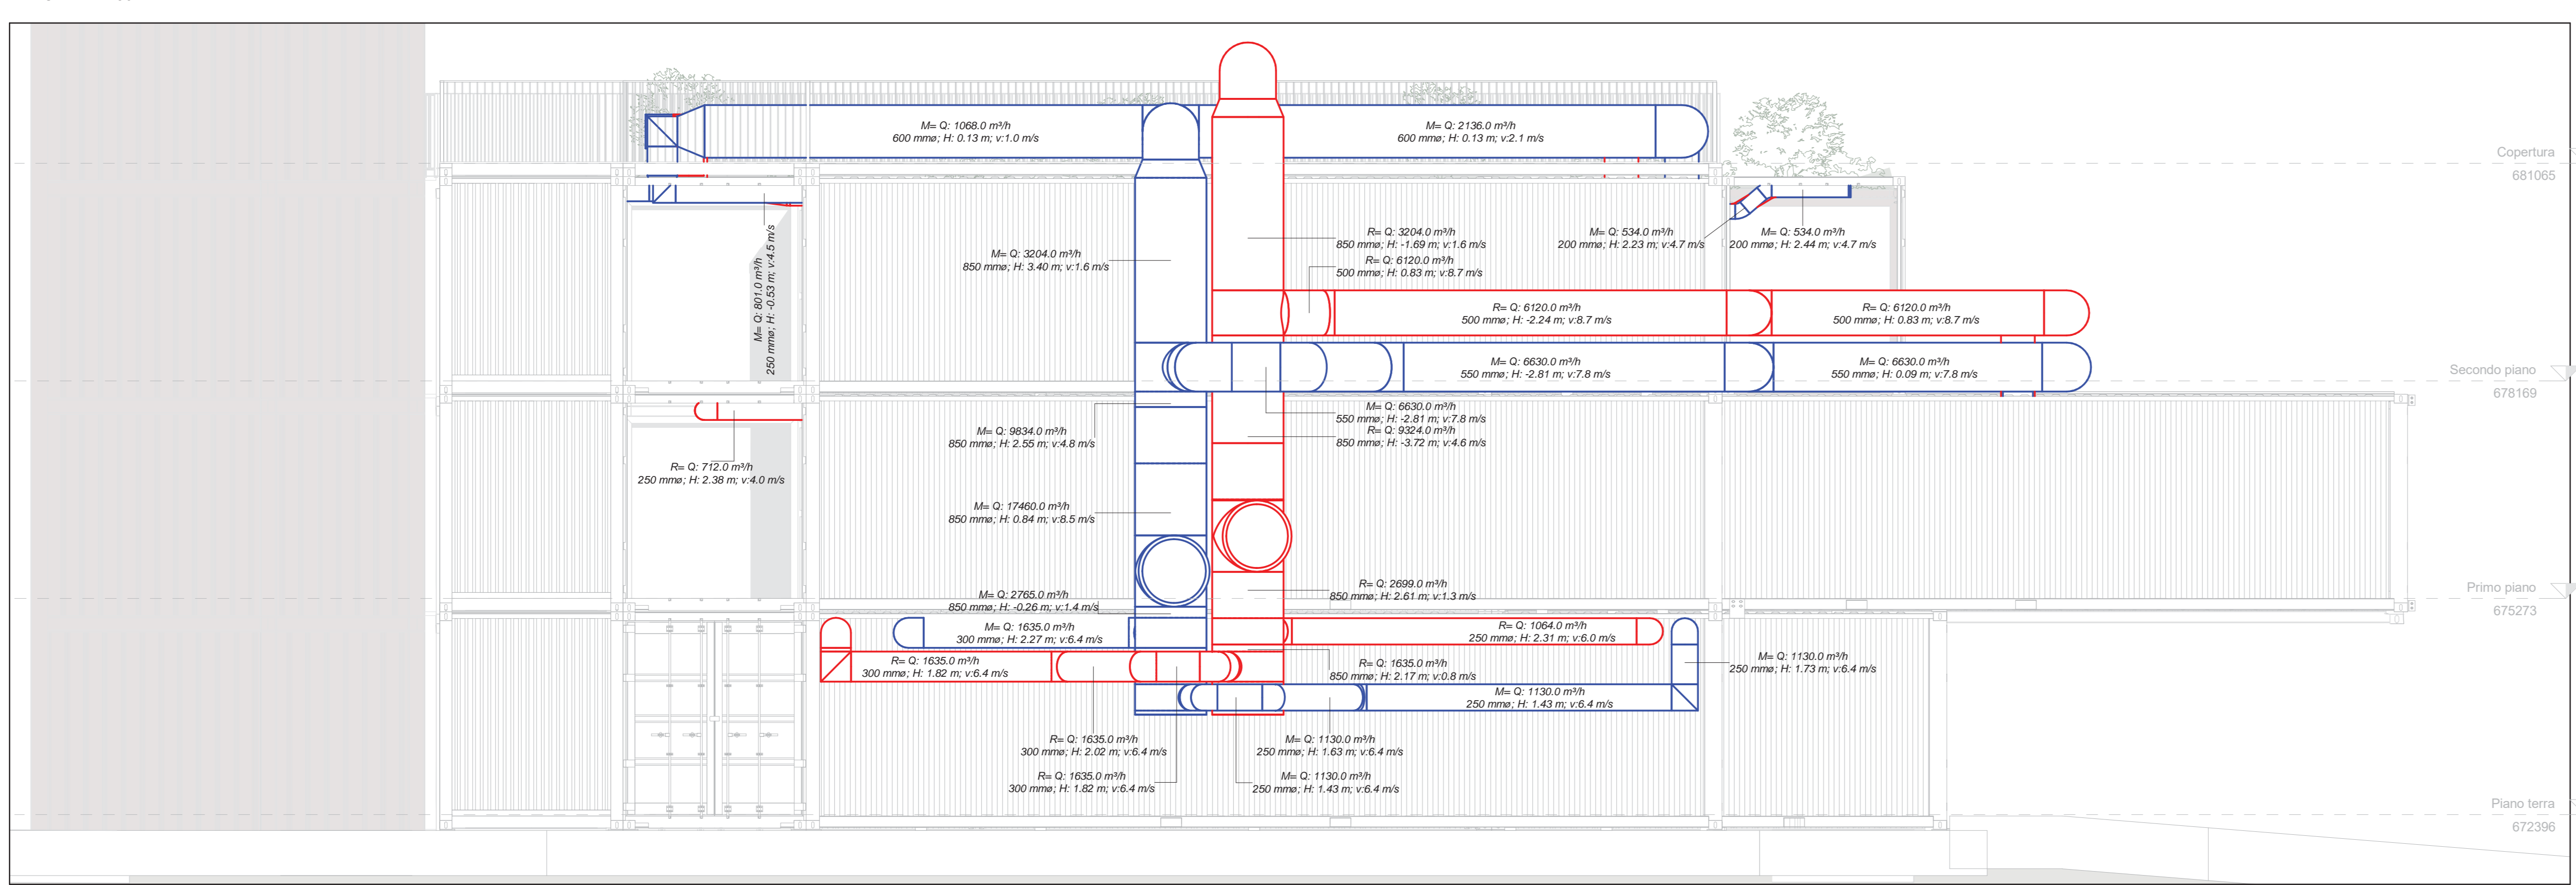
M= Q: 1068.0 m³/h
600 mmø; H: 0.13 m; v:1.0 m/s

M= Q: 2136.0 m³/h
600 mmø; H: 0.13 m; v:2.1 m/s

Copertura
681065

M= Q: 801.0 m³/h
250 mmø; H: -0.53 m; v:4.5 m/s

M= Q: 3204.0 m³/h
850 mmø; H: 3.40 m; v:1.6 m/s

R= Q: 3204.0 m³/h
850 mmø; H: -1.69 m; v:1.6 m/s

R= Q: 6120.0 m³/h
500 mmø; H: 0.83 m; v:8.7 m/s

M= Q: 534.0 m³/h
200 mmø; H: 2.23 m; v:4.7 m/s

M= Q: 534.0 m³/h
200 mmø; H: 2.44 m; v:4.7 m/s

R= Q: 6120.0 m³/h
500 mmø; H: -2.24 m; v:8.7 m/s

R= Q: 6120.0 m³/h
500 mmø; H: 0.83 m; v:8.7 m/s

M= Q: 6630.0 m³/h
550 mmø; H: -2.81 m; v:7.8 m/s

M= Q: 6630.0 m³/h
550 mmø; H: 0.09 m; v:7.8 m/s

Secondo piano
678169

M= Q: 6630.0 m³/h
550 mmø; H: -2.81 m; v:7.8 m/s
R= Q: 9324.0 m³/h
850 mmø; H: -3.72 m; v:4.6 m/s

M= Q: 9834.0 m³/h
850 mmø; H: 2.55 m; v:4.8 m/s

R= Q: 712.0 m³/h
250 mmø; H: 2.38 m; v:4.0 m/s

M= Q: 17460.0 m³/h
850 mmø; H: 0.84 m; v:8.5 m/s

R= Q: 2699.0 m³/h
850 mmø; H: 2.61 m; v:1.3 m/s

M= Q: 2765.0 m³/h
850 mmø; H: -0.26 m; v:1.4 m/s

Primo piano
675273

M= Q: 1635.0 m³/h
300 mmø; H: 2.27 m; v:6.4 m/s

R= Q: 1064.0 m³/h
250 mmø; H: 2.31 m; v:6.0 m/s

M= Q: 1130.0 m³/h
250 mmø; H: 1.73 m; v:6.4 m/s

R= Q: 1635.0 m³/h
300 mmø; H: 1.82 m; v:6.4 m/s

R= Q: 1635.0 m³/h
850 mmø; H: 2.17 m; v:0.8 m/s

M= Q: 1130.0 m³/h
250 mmø; H: 1.43 m; v:6.4 m/s

R= Q: 1635.0 m³/h
300 mmø; H: 2.02 m; v:6.4 m/s

M= Q: 1130.0 m³/h
250 mmø; H: 1.63 m; v:6.4 m/s

R= Q: 1635.0 m³/h
300 mmø; H: 1.82 m; v:6.4 m/s

M= Q: 1130.0 m³/h
250 mmø; H: 1.43 m; v:6.4 m/s

Piano terra
672396